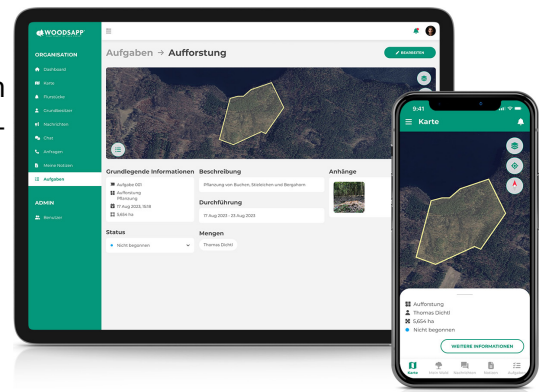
WOODSAPP

ORGANISATION
Dashboard
Karte
Flurstücke
Grundbesitzer
Nachrichten
Chat
Anfragen
Meine Notizen
Aufgaben

ADMIN
Benutzer

Aufgaben → Aufforstung

BEARBEITEN

Grundlegende Informationen
Aufgabe 001
Aufforstung Pflanzung
17 Aug 2023, 15:18
5,654 ha

Beschreibung
Pflanzung von Buchen, Stieleichen und Bergahorn

Durchführung
17 Aug 2023 - 23 Aug 2023

Anhänge

Status
Nicht begonnen

Mengen
Thomas Olchtl

9:41
Karte

Aufforstung
Thomas Olchtl
5,654 ha
Nicht begonnen

WEITERE INFORMATIONEN

Karte
Flurstücke
Grundbesitzer
Anfragen
Aufgaben